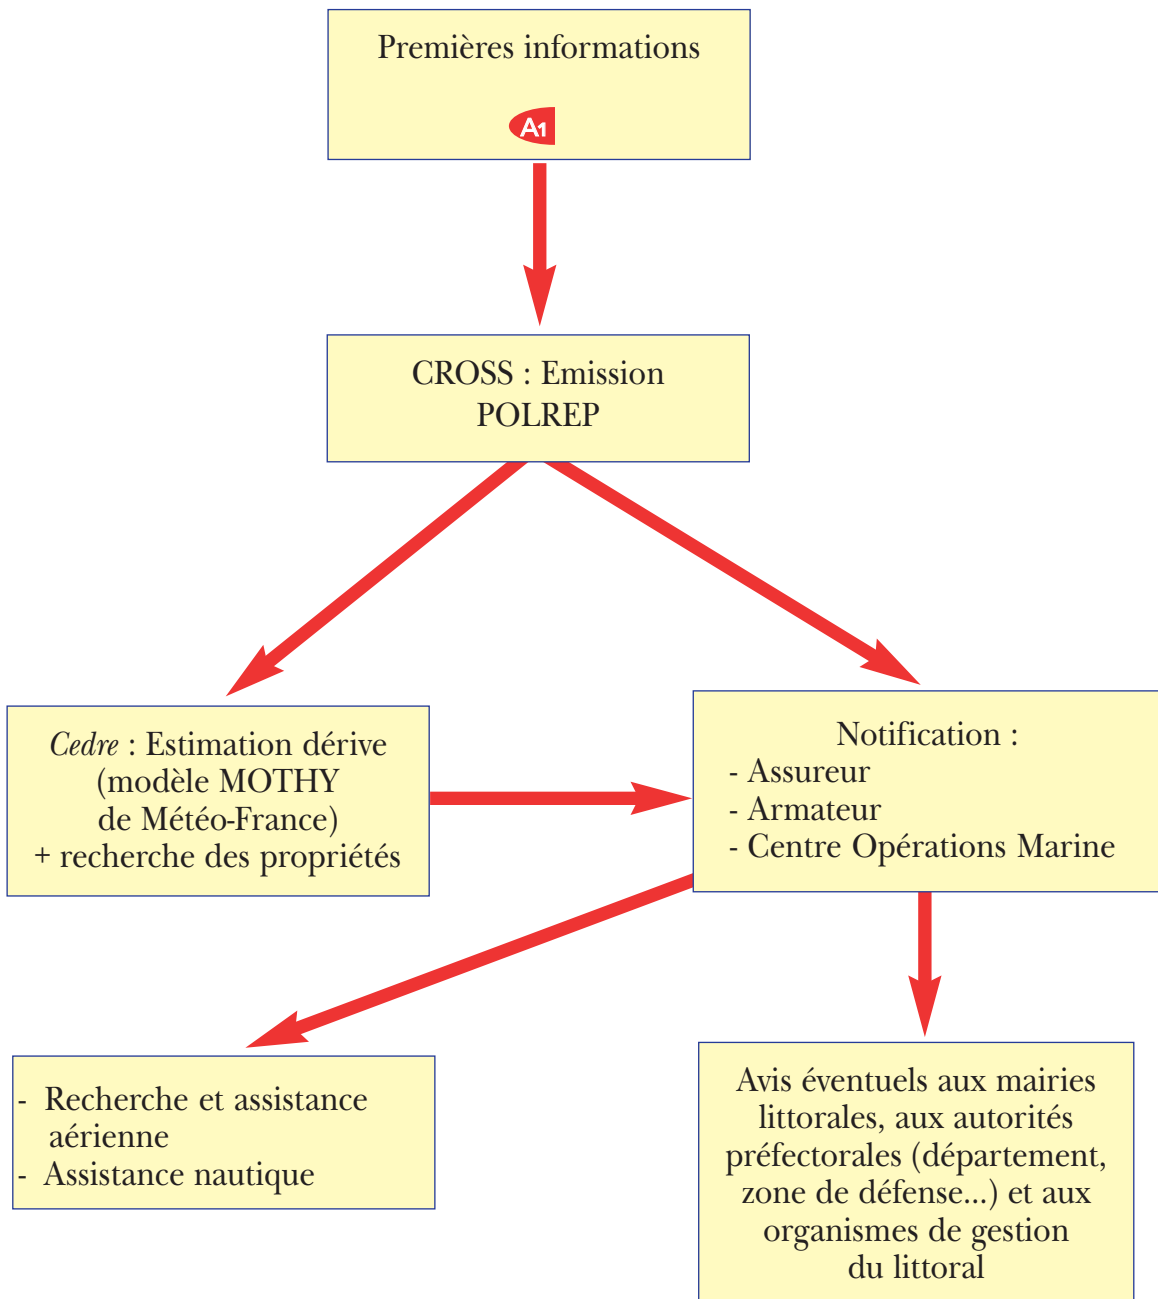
Premières informations

A1

CROSS : Emission POLREP

*Cedre* : Estimation dérive (modèle MOTHY de Météo-France) + recherche des propriétés

Notification :
- Assureur
- Armateur
- Centre Opérations Marine

- Recherche et assistance aérienne
- Assistance nautique

Avis éventuels aux mairies littorales, aux autorités préfectorales (département, zone de défense...) et aux organismes de gestion du littoral